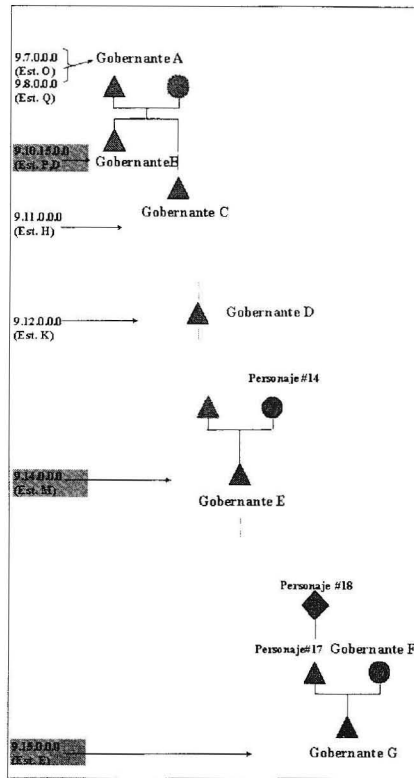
9.7.0.0.0 (Est. O)
9.8.0.0.0 (Est. Q)
Gobernante A

9.10.15.0.0 (Est. P.D)
Gobernante B

Gobernante C

9.11.0.0.0 (Est. H)

9.12.0.0.0 (Est. K)
Gobernante D

Personaje #14

9.14.0.0.0 (Est. M)
Gobernante E

Personaje #18

Personaje #17 Gobernante F

9.15.0.0.0 (Est. E)
Gobernante G